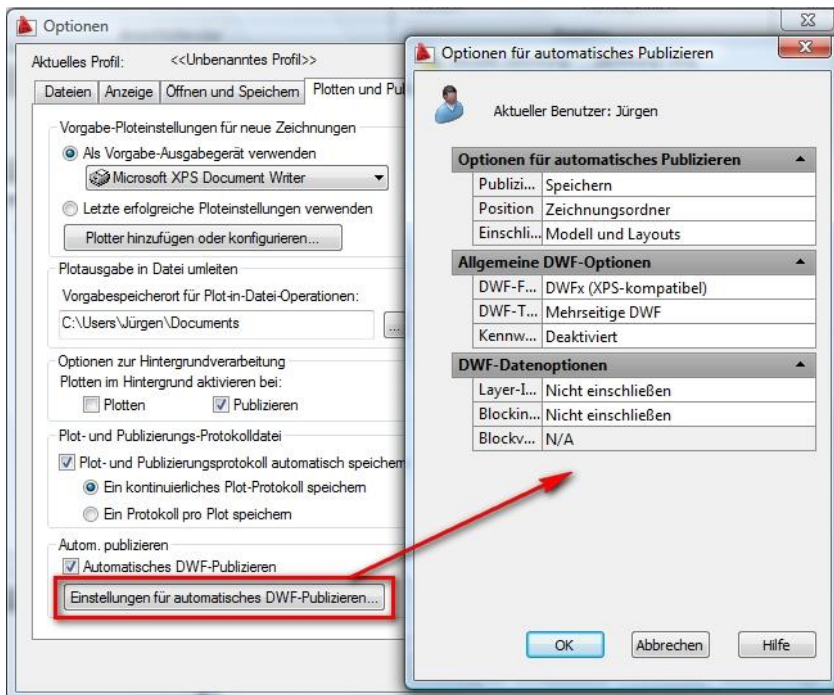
Optionen

Aktuelles Profil: <<Unbenanntes Profil>>

Dateien | Anzeige | Öffnen und Speichern | Plotten und Pu

Vorgabe-Ploteinstellungen für neue Zeichnungen

Als Vorgabe-Ausgabegerät verwenden

Microsoft XPS Document Writer

Letzte erfolgreiche Ploteinstellungen verwenden

Plotter hinzufügen oder konfigurieren...

Plotausgabe in Datei umleiten

Vorgabespeicherort für Plot-in-Datei-Operationen:

C:\Users\Jürgen\Documents

Optionen zur Hintergrundverarbeitung

Plotten im Hintergrund aktivieren bei:

Plotten Publizieren

Plot- und Publizierungs-Protokolldatei

Plot- und Publizierungsprotokoll automatisch speicher

Ein kontinuierliches Plot-Protokoll speichern

Ein Protokoll pro Plot speichern

Autom. publizieren

Automatisches DWF-Publizieren

Einstellungen für automatisches DWF-Publizieren...

Optionen für automatisches Publizieren

Aktueller Benutzer: Jürgen

Optionen für automatisches Publizieren

| Publizi... | Speichern |
|---|---|
| Position | Zeichnungsordner |
| Einschli... | Modell und Layouts |

Allgemeine DWF-Optionen

| DWF-F... | DWFx (XPS-kompatibel) |
|---|---|
| DWF-T... | Mehrseitige DWF |
| Kennw... | Deaktiviert |

DWF-Datenoptionen

| Layer-I... | Nicht einschließen |
|---|---|
| Blockin... | Nicht einschließen |
| Blockv... | N/A |

OK Abbrechen Hilfe